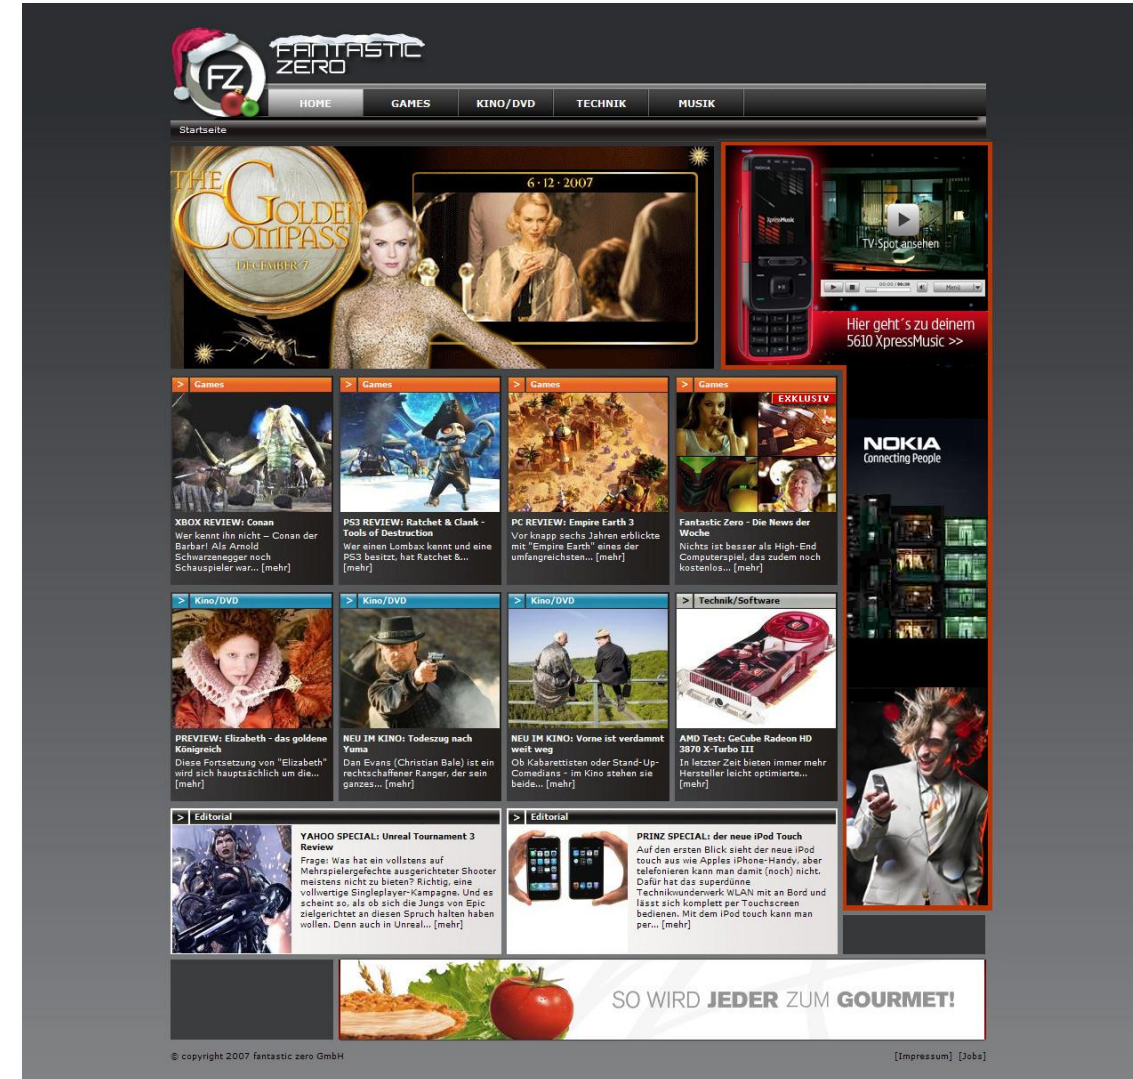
FZ FANTASTIC ZERO

HOME GAMES KINO/DVD TECHNIK MUSIK

Startseite

THE GOLDEN COMPASS DECEMBER 7

6·12·2007

TV-Spot ansehen

Hier geht´s zu deinem 5610 XpressMusic >>

NOKIA Connecting People

> Games

XBOX REVIEW: Conan
Wer kennt ihn nicht – Conan der Barbar! Als Arnold Schwarzenegger noch Schauspieler war... [mehr]

> Games

PS3 REVIEW: Ratchet & Clank - Tools of Destruction
Wer einen Lombax kennt und eine PS3 besitzt, hat Ratchet &... [mehr]

> Games

PC REVIEW: Empire Earth 3
Vor knapp sechs Jahren erblickte mit "Empire Earth" eines der umfangreichsten... [mehr]

> Games

EXKLUSIV

Fantastic Zero - Die News der Woche
Nichts ist besser als High-End Computerspiel, das zudem noch kostenlos... [mehr]

> Kino/DVD

PREVIEW: Elizabeth - das goldene Königreich
Diese Fortsetzung von "Elizabeth" wird sich hauptsächlich um die... [mehr]

> Kino/DVD

NEU IM KINO: Todeszug nach Yuma
Dan Evans (Christian Bale) ist ein rechtschaffener Ranger, der sein ganzes... [mehr]

> Kino/DVD

NEU IM KINO: Vorne ist verdammt weit weg
Ob Kabarettisten oder Stand-Up-Comedians - im Kino stehen sie beide... [mehr]

> Technik/Software

AMD Test: GeCube Radeon HD 3870 X-Turbo III
In letzter Zeit bieten immer mehr Hersteller leicht optimierte... [mehr]

> Editorial

YAHOO SPECIAL: Unreal Tournament 3 Review
Frage: Was hat ein vollstens auf Mehrspielergefechte ausgerichteter Shooter meistens nicht zu bieten? Richtig, eine vollwertige Singleplayer-Kampagne. Und es scheint so, als ob sich die Jungs von Epic zielgerichtet an diesen Spruch halten haben wollen. Denn auch in Unreal... [mehr]

> Editorial

PRINZ SPECIAL: der neue iPod Touch
Auf den ersten Blick sieht der neue iPod touch aus wie Apples iPhone-Handy, aber telefonieren kann man damit (noch) nicht. Dafür hat das superdünne Technikwunderwerk WLAN mit an Bord und lässt sich komplett per Touchscreen bedienen. Mit dem iPod touch kann man per... [mehr]

SO WIRD JEDER ZUM GOURMET!

© copyright 2007 fantastic zero GmbH

[Impressum] [Jobs]